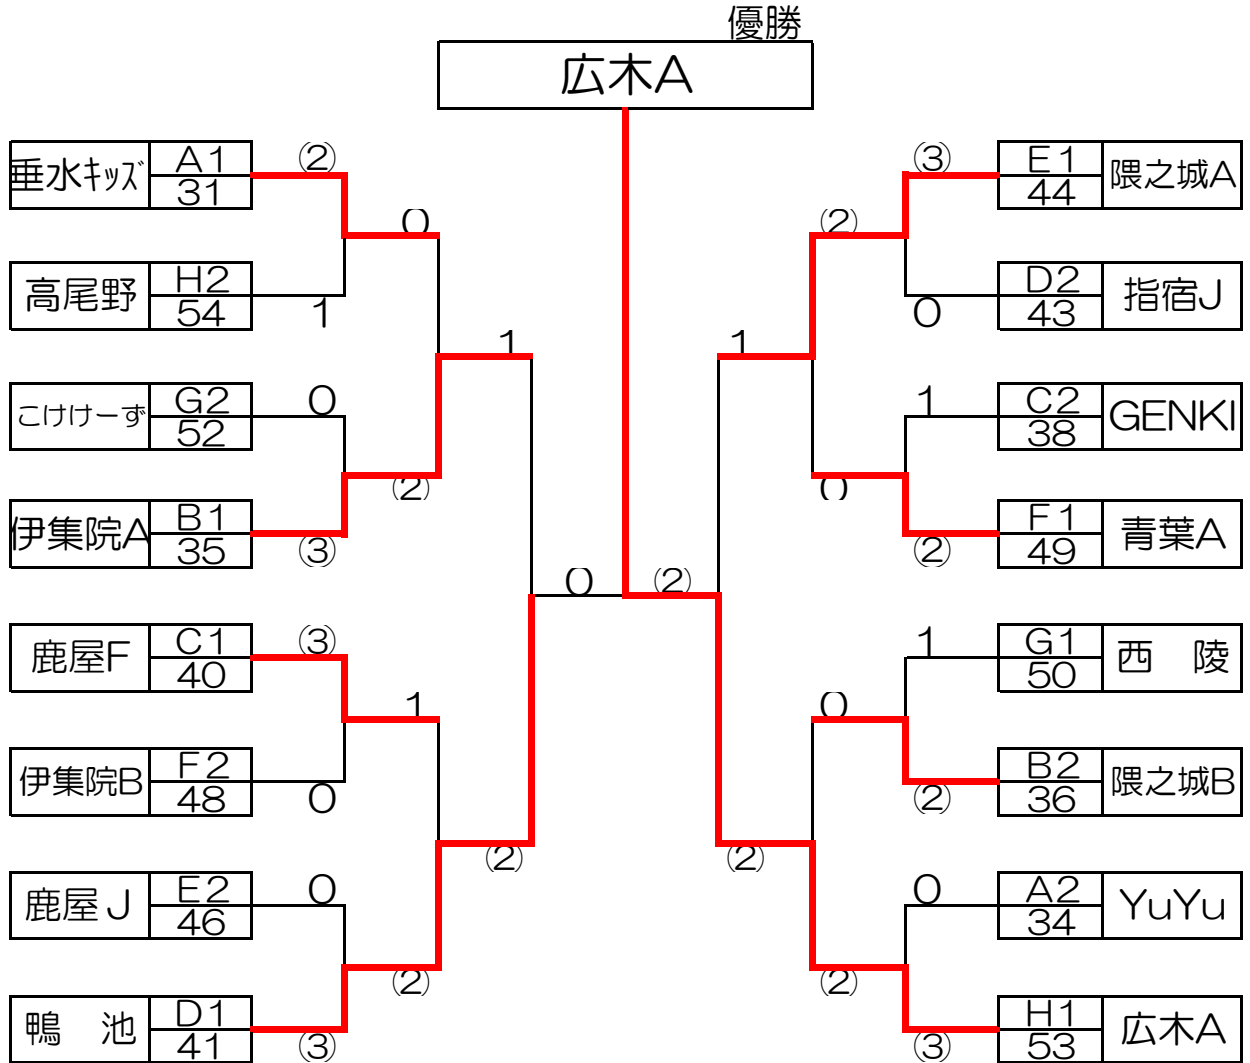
優勝
広木A

| 垂水ｷｯｽﾞ | A1 31 |
|---|---|
| 高尾野 | H2 54 |
| こけけーず | G2 52 |
| 伊集院A | B1 35 |
| 鹿屋F | C1 40 |
| 伊集院B | F2 48 |
| 鹿屋Ｊ | E2 46 |
| 鴨　池 | D1 41 |

②
0
1
1
0
②
③
0
③
1
0
②
0
②
③
②

| E1 44 | 隈之城A |
|---|---|
| D2 43 | 指宿J |
| C2 38 | GENKI |
| F1 49 | 青葉A |
| G1 50 | 西　陵 |
| B2 36 | 隈之城B |
| A2 34 | YuYu |
| H1 53 | 広木A |

③
②
0
1
1
0
②
②
1
0
②
②
0
②
③